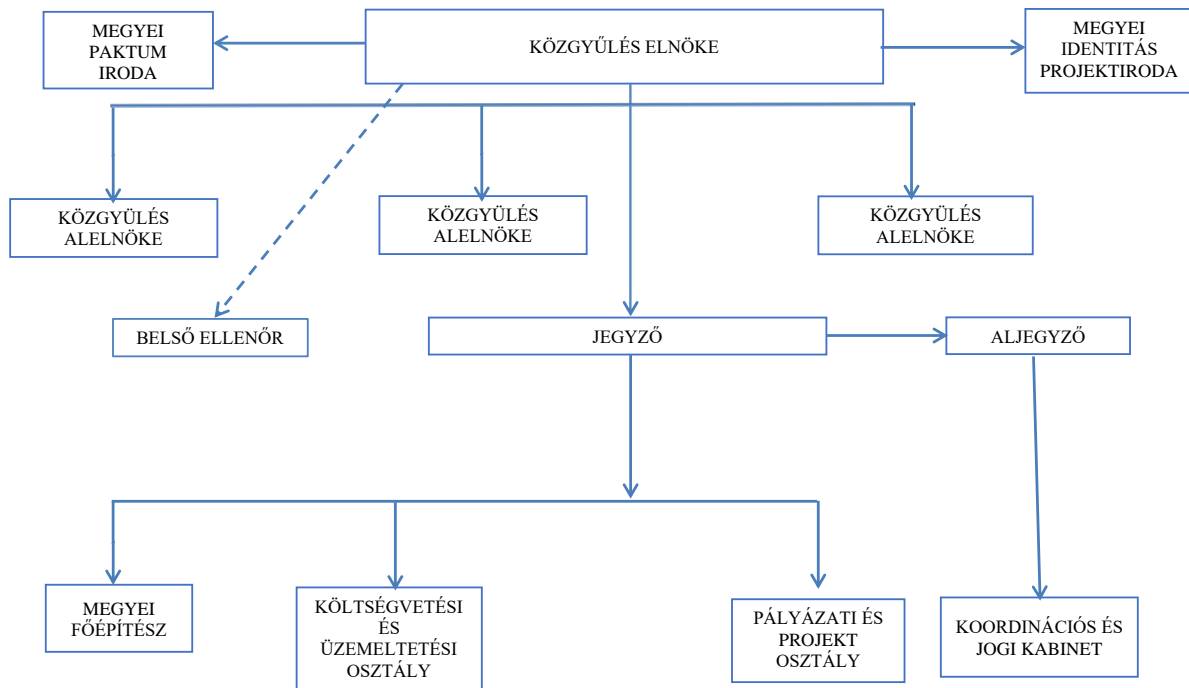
MEGYEI PAKTUM IRODA

KÖZGYŰLÉS ELNÖKE

MEGYEI IDENTITÁS PROJEKTIRODA

KÖZGYÜLÉS ALELNÖKE

KÖZGYÜLÉS ALELNÖKE

KÖZGYÜLÉS ALELNÖKE

BELSŐ ELLENŐR

JEGYZŐ

ALJEGYZŐ

MEGYEI FŐÉPÍTÉSZ

KÖLTSÉGVETÉSI ÉS ÜZEMELTETÉSI OSZTÁLY

PÁLYÁZATI ÉS PROJEKT OSZTÁLY

KOORDINÁCIÓS ÉS JOGI KABINET